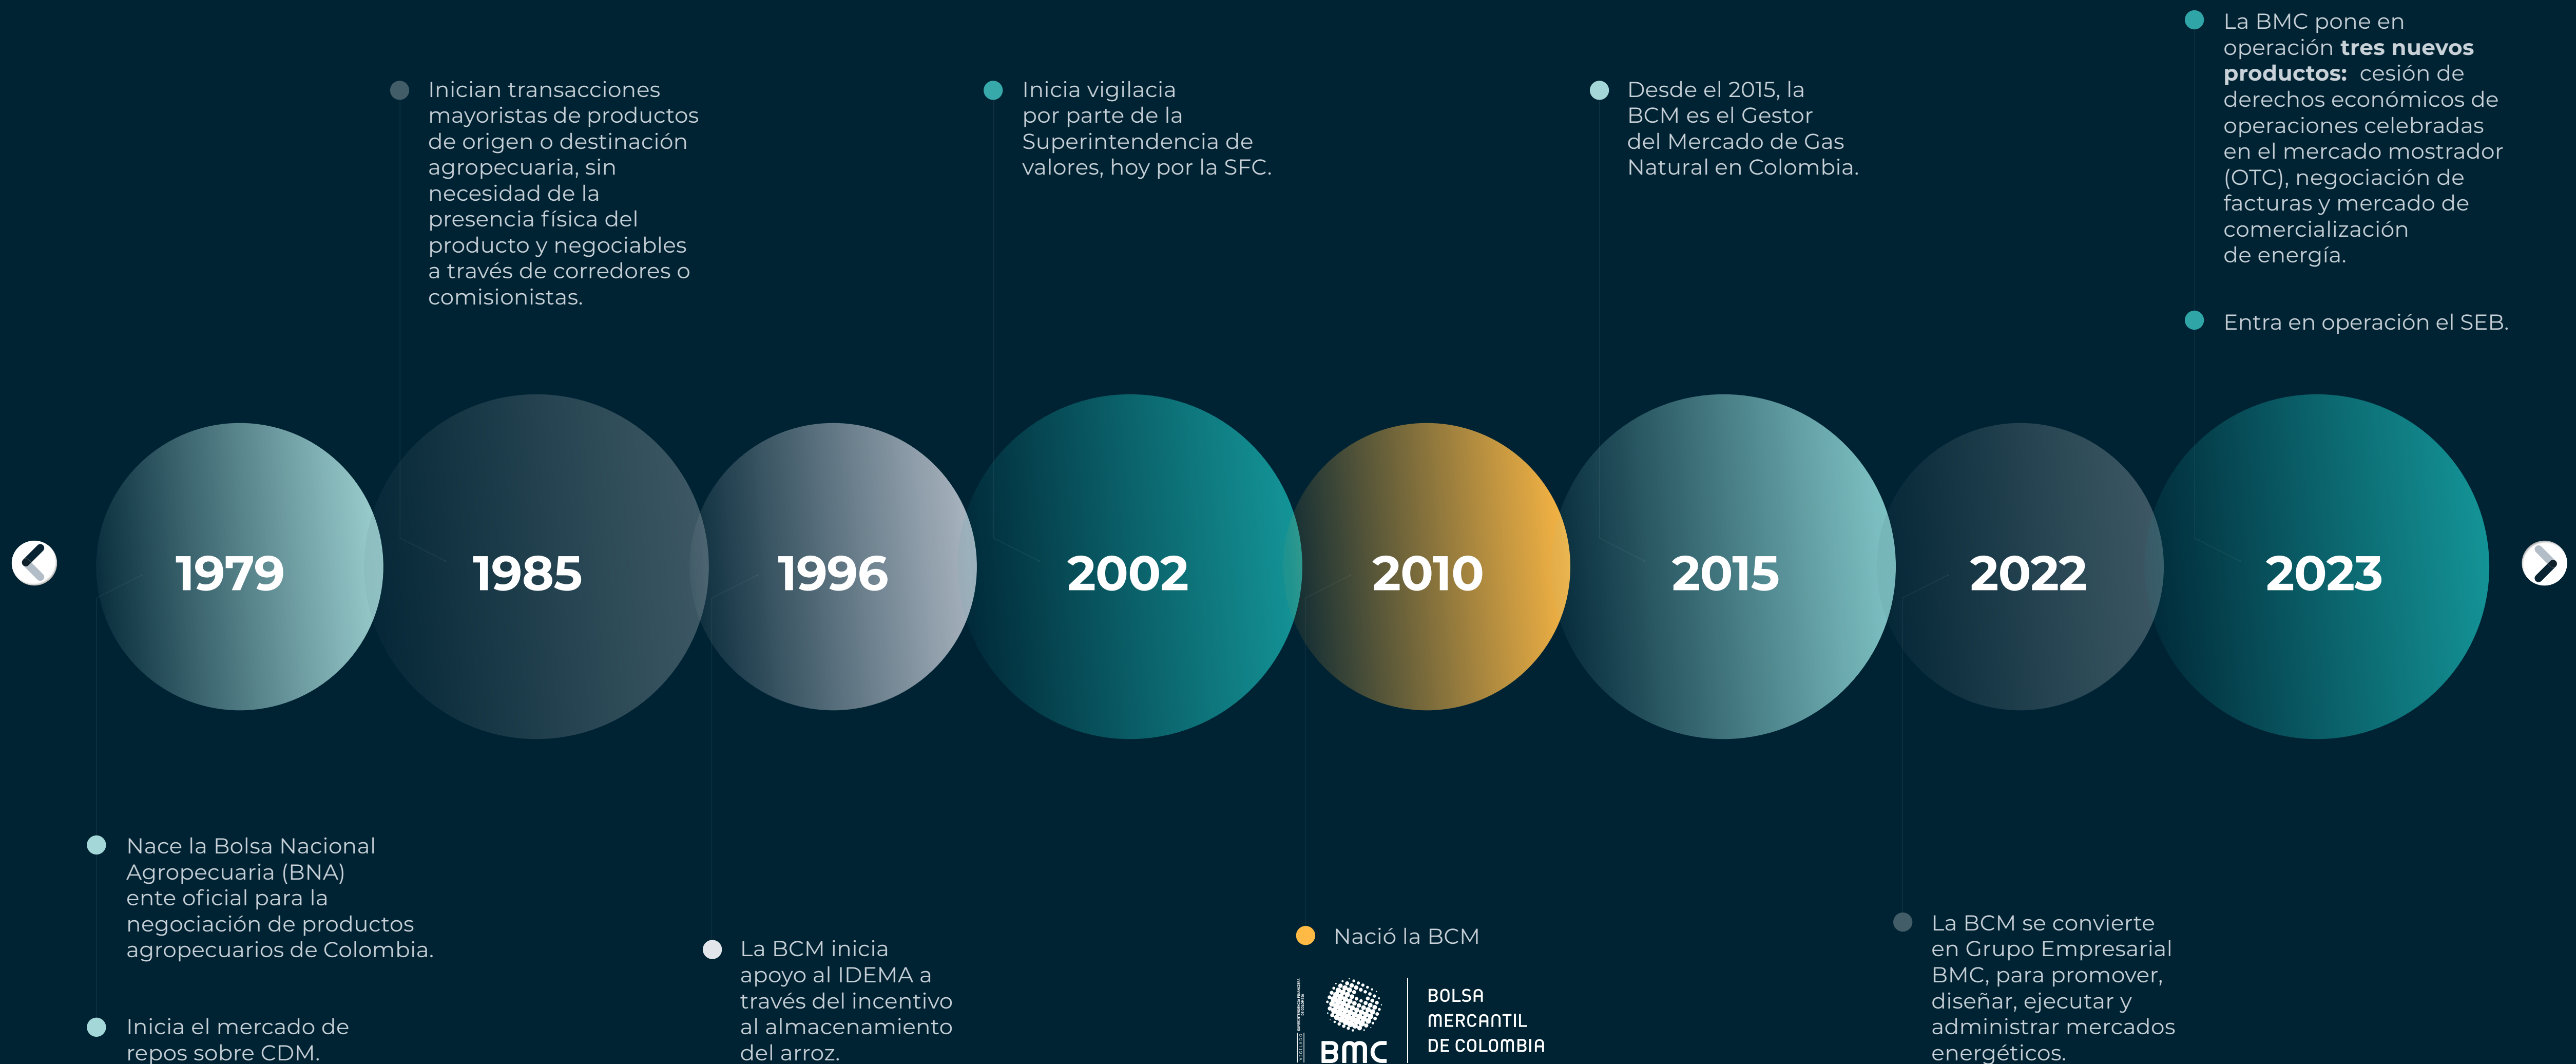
La BMC pone en operación **tres nuevos productos:** cesión de derechos económicos de operaciones celebradas en el mercado mostrador (OTC), negociación de facturas y mercado de comercialización de energía.

Entra en operación el SEB.

Inician transacciones mayoristas de productos de origen o destinación agropecuaria, sin necesidad de la presencia física del producto y negociables a través de corredores o comisionistas.

Inicia vigilacia por parte de la Superintendencia de valores, hoy por la SFC.

Desde el 2015, la BCM es el Gestor del Mercado de Gas Natural en Colombia.

1979

1985

1996

2002

2010

2015

2022

2023

Nace la Bolsa Nacional Agropecuaria (BNA) ente oficial para la negociación de productos agropecuarios de Colombia.

Inicia el mercado de repos sobre CDM.

La BCM inicia apoyo al IDEMA a través del incentivo al almacenamiento del arroz.

Nació la BCM

BMC

BOLSA MERCANTIL DE COLOMBIA

La BCM se convierte en Grupo Empresarial BMC, para promover, diseñar, ejecutar y administrar mercados energéticos.